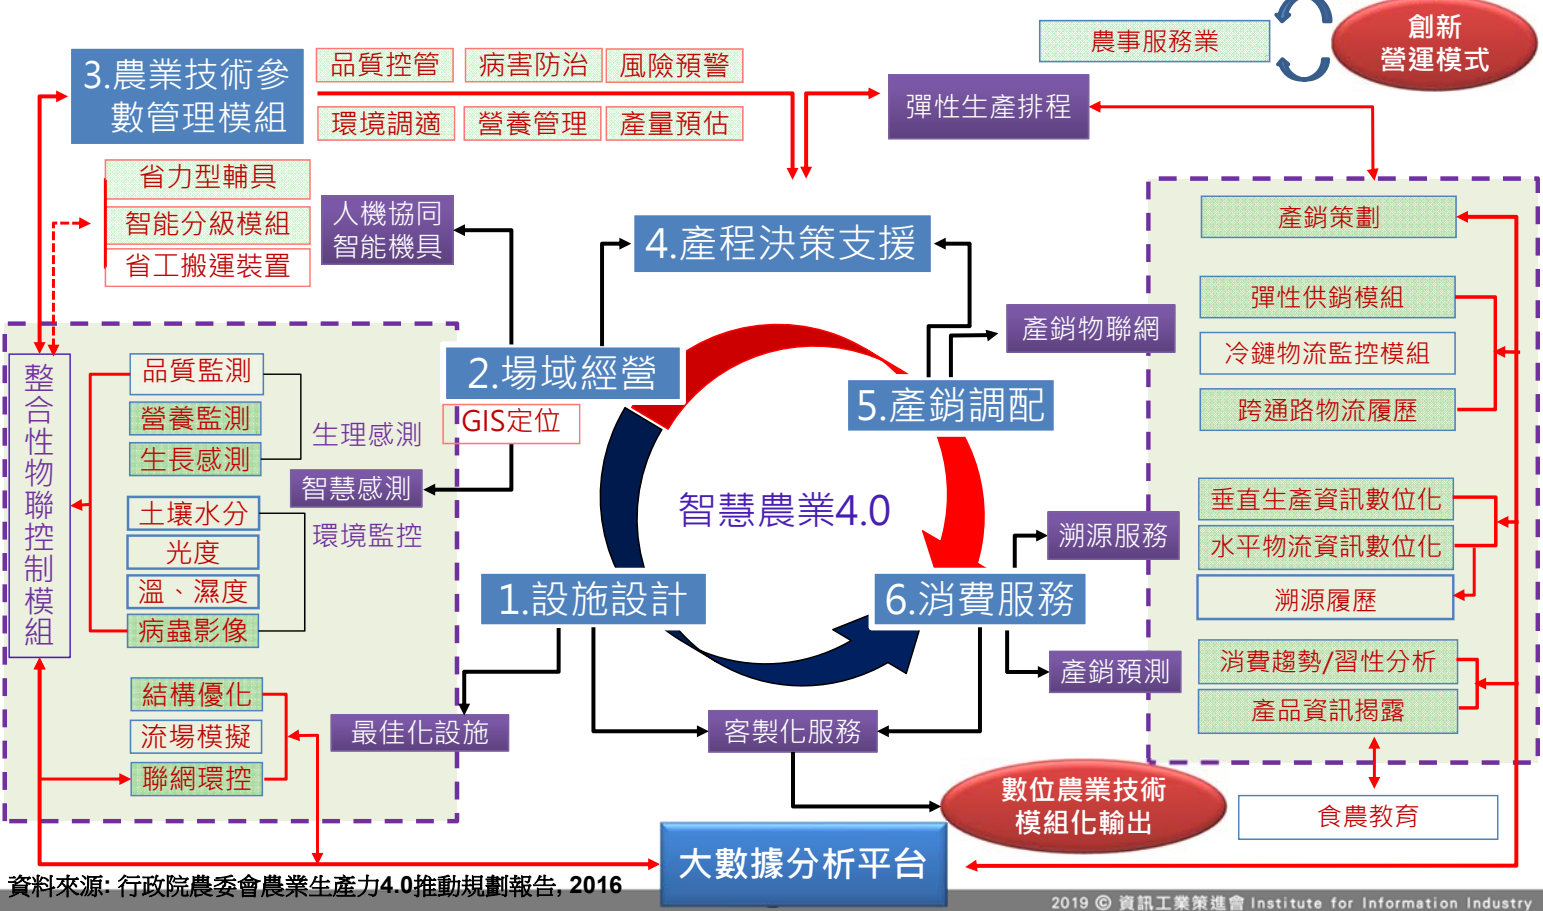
3.農業技術參數管理模組

品質控管
病害防治
風險預警
環境調適
營養管理
產量預估

農事服務業
創新營運模式
彈性生產排程

省力型輔具
智能分級模組
省工搬運裝置
人機協同智能機具

4.產程決策支援

產銷策劃
彈性供銷模組
冷鏈物流監控模組
跨通路物流履歷

產銷物聯網

整合性物聯控制模組

品質監測
營養監測
生長感測
生理感測
2.場域經營
GIS定位
5.產銷調配
智慧感測
土壤水分
光度
溫、濕度
病蟲影像
環境監控

智慧農業4.0

垂直生產資訊數位化
水平物流資訊數位化
溯源履歷
溯源服務

1.設施設計
6.消費服務

產銷預測
消費趨勢/習性分析
產品資訊揭露

結構優化
流場模擬
聯網環控
最佳化設施
客製化服務

數位農業技術模組化輸出
食農教育

大數據分析平台

資料來源: 行政院農委會農業生產力4.0推動規劃報告, 2016

2019 © 資訊工業策進會 Institute for Information Industry